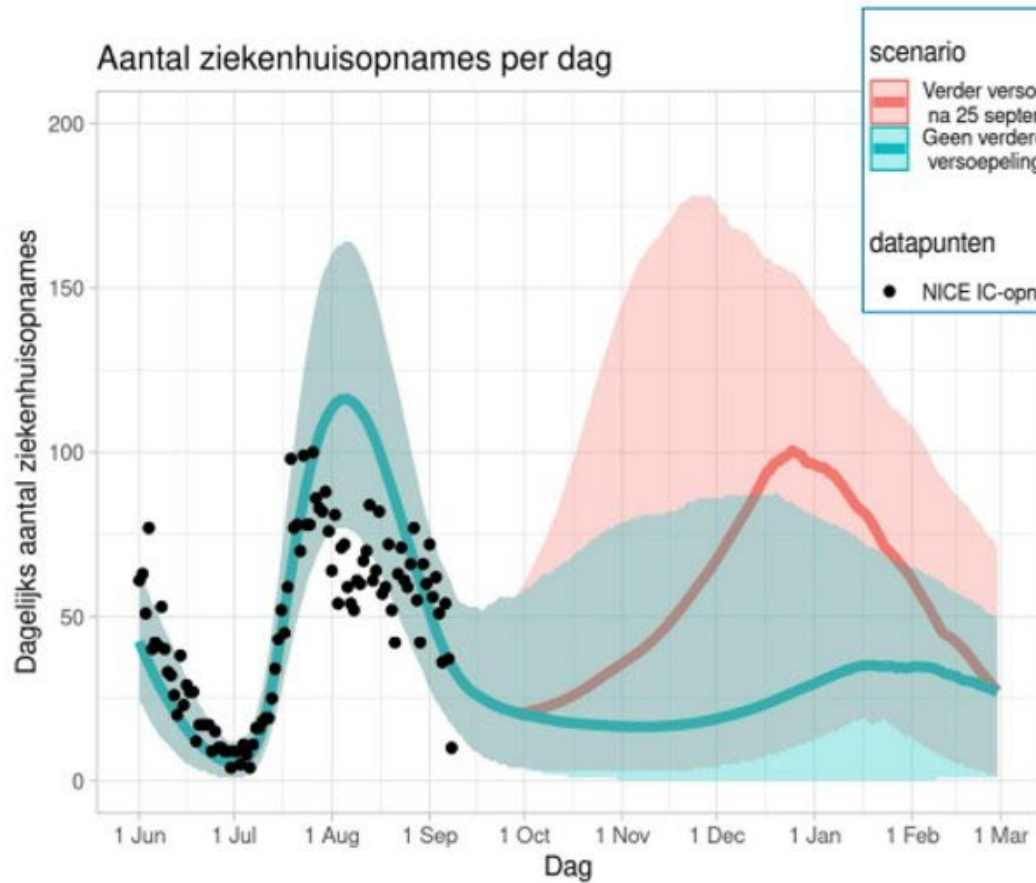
Aantal ziekenhuisopnames per dag

scenario
Verder verso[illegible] na 25 septe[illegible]
Geen verder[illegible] versoepeling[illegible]

datapunten
NICE IC-opn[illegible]

Dagelijks aantal ziekenhuisopnames

200
150
100
50
0

1 Jun
1 Jul
1 Aug
1 Sep
1 Oct
1 Nov
1 Dec
1 Jan
1 Feb
1 Mar

Dag